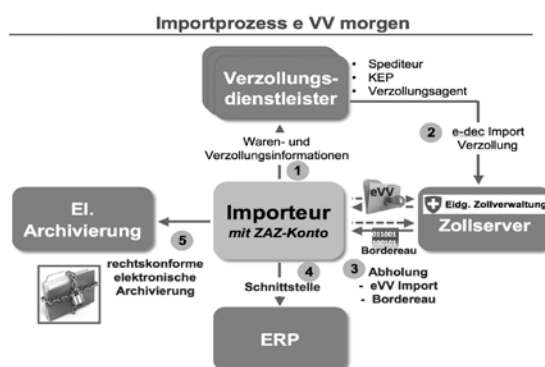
Importprozess e VV morgen

Verzollungs-dienstleister

- Spediteur
- KEP
- Verzollungsagent

Waren- und Verzollungsinformationen

1

2 e-dec Import Verzollung

eVV

Eidg. Zollverwaltung

Zollserver

011001 100101

Bordereau

Importeur
mit ZAZ-Konto

El. Archivierung

5

rechtskonforme elektronische Archivierung

4

Schnittstelle

3 Abholung
- eVV Import
- Bordereau

ERP